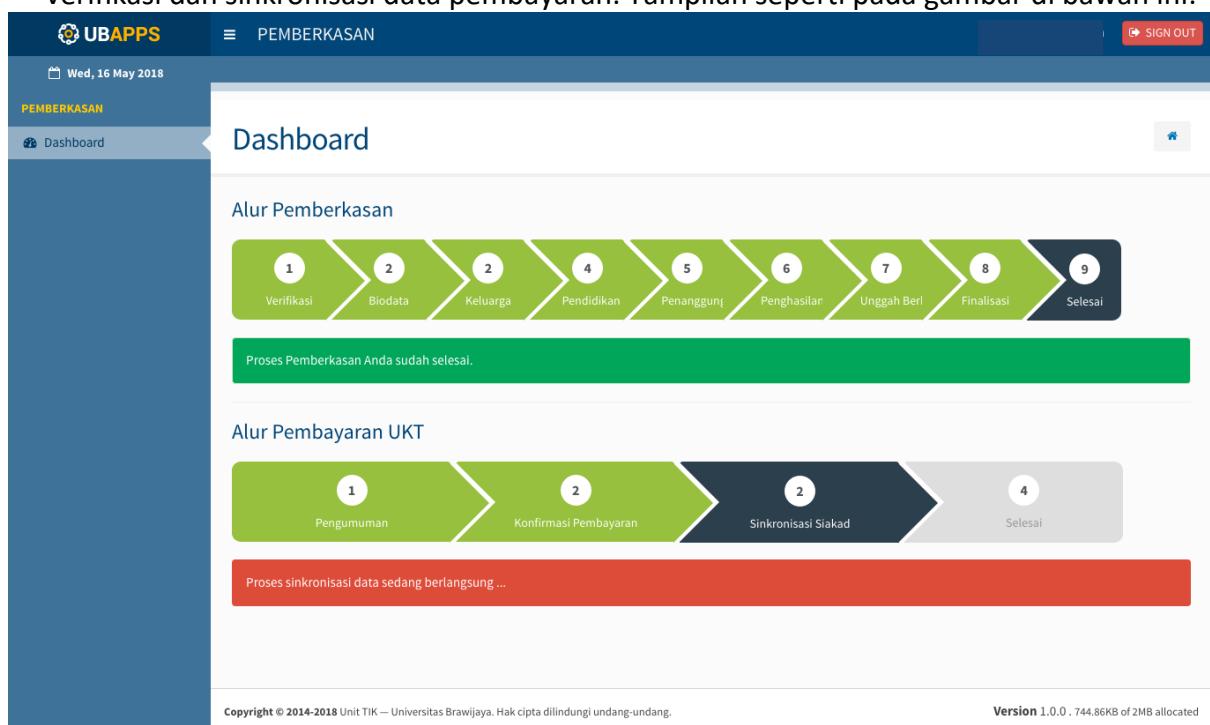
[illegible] dan sinkronisasi data pembayaran. Tampilan seperti pada gambar di bawah ini.

UBAPPS

PEMBERKASAN

SIGN OUT

Wed, 16 May 2018

PEMBERKASAN

Dashboard

Dashboard

Alur Pemberkasan

1 Verifikasi
2 Biodata
2 Keluarga
4 Pendidikan
5 Penanggung
6 Penghasilan
7 Unggah Berl
8 Finalisasi
9 Selesai

Proses Pemberkasan Anda sudah selesai.

Alur Pembayaran UKT

1 Pengumuman
2 Konfirmasi Pembayaran
2 Sinkronisasi Siakad
4 Selesai

Proses sinkronisasi data sedang berlangsung ...

Copyright © 2014-2018 Unit TIK — Universitas Brawijaya. Hak cipta dilindungi undang-undang.

Version 1.0.0 . 744.86KB of 2MB allocated